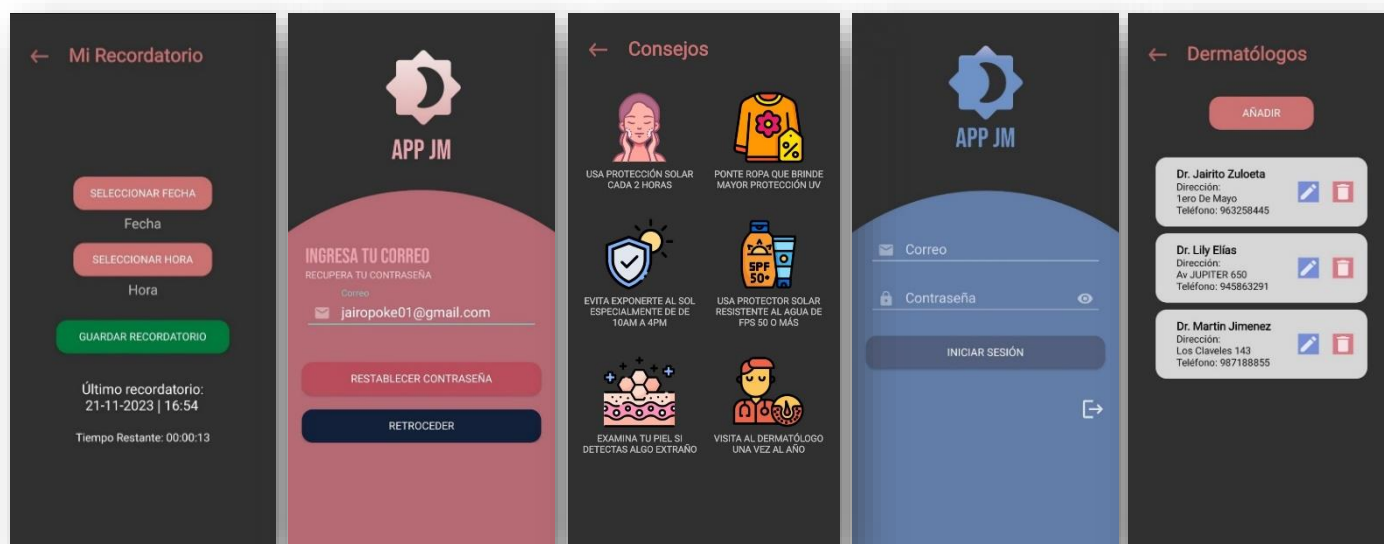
← Mi Recordatorio

SELECCIONAR FECHA

Fecha

SELECCIONAR HORA

Hora

GUARDAR RECORDATORIO

Último recordatorio:
21-11-2023 | 16:54

Tiempo Restante: 00:00:13

APP JM

INGRESA TU CORREO
RECUPERA TU CONTRASEÑA

Correo
jairopoke01@gmail.com

RESTABLECER CONTRASEÑA

RETROCEDER

← Consejos

USA PROTECCIÓN SOLAR CADA 2 HORAS

PONTE ROPA QUE BRINDE MAYOR PROTECCIÓN UV

EVITA EXPONERTE AL SOL ESPECIALMENTE DE DE 10AM A 4PM

SPF 50+

USA PROTECTOR SOLAR RESISTENTE AL AGUA DE FPS 50 O MÁS

EXAMINA TU PIEL SI DETECTAS ALGO EXTRAÑO

VISITA AL DERMATÓLOGO UNA VEZ AL AÑO

APP JM

Correo

Contraseña

INICIAR SESIÓN

← Dermatólogos

AÑADIR

Dr. Jairito Zuloeta
Dirección:
1ero De Mayo
Teléfono: 963258445

Dr. Lily Elías
Dirección:
Av JUPITER 650
Teléfono: 945863291

Dr. Martin Jimenez
Dirección:
Los Claveles 143
Teléfono: 987188855